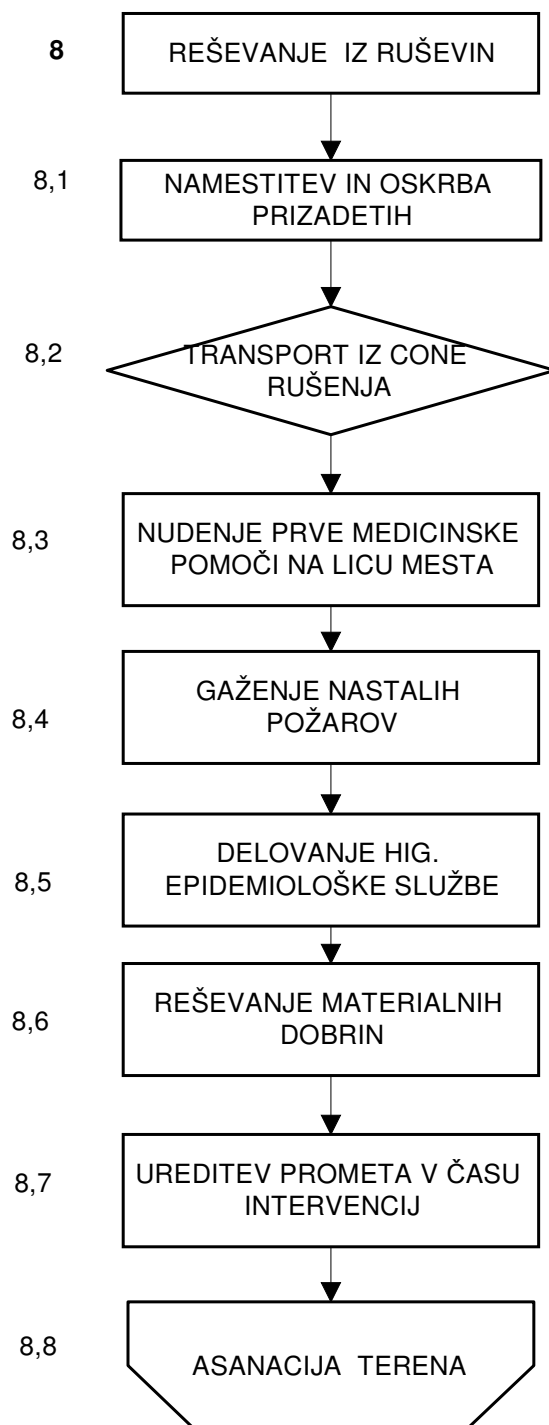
8 REŠEVANJE IZ RUŠEVIN

8,1 NAMESTITEV IN OSKRBA PRIZADETIH

8,2 TRANSPORT IZ CONE RUŠENJA

8,3 NUDENJE PRVE MEDICINSKE POMOČI NA LICU MESTA

8,4 GAŽENJE NASTALIH POŽAROV

8,5 DELOVANJE HIG. EPIDEMIOLOŠKE SLUŽBE

8,6 REŠEVANJE MATERIALNIH DOBRIN

8,7 UREDITEV PROMETA V ČASU INTERVENCIJ

8,8 ASANACIJA TERENA